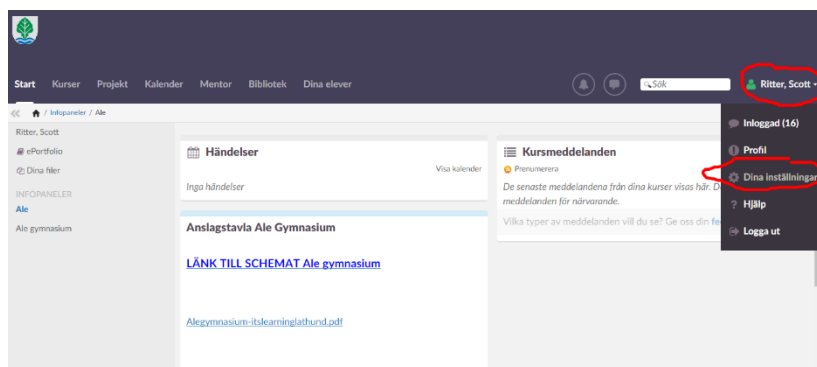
Start Kurser Projekt Kalender Mentor Bibliotek Dina elever

Sök

Ritter, Scott

/ Infopaneler / Ale

Ritter, Scott

ePortfolio

Dina filer

INFOPANELER

Ale

Ale gymnasium

Händelser

Visa kalender

Inga händelser

Anslagstavla Ale Gymnasium

LÄNK TILL SCHEMAT Ale gymnasium

Alegymnasium-itslearninglathund.pdf

Kursmeddelanden

Prenumerera

De senaste meddelandena från dina kurser visas här. D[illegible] meddelanden för närvarande.

Vilka typer av meddelanden vill du se? Ge oss din fe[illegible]

Inloggad (16)

Profil

Dina inställningar

Hjälp

Logga ut